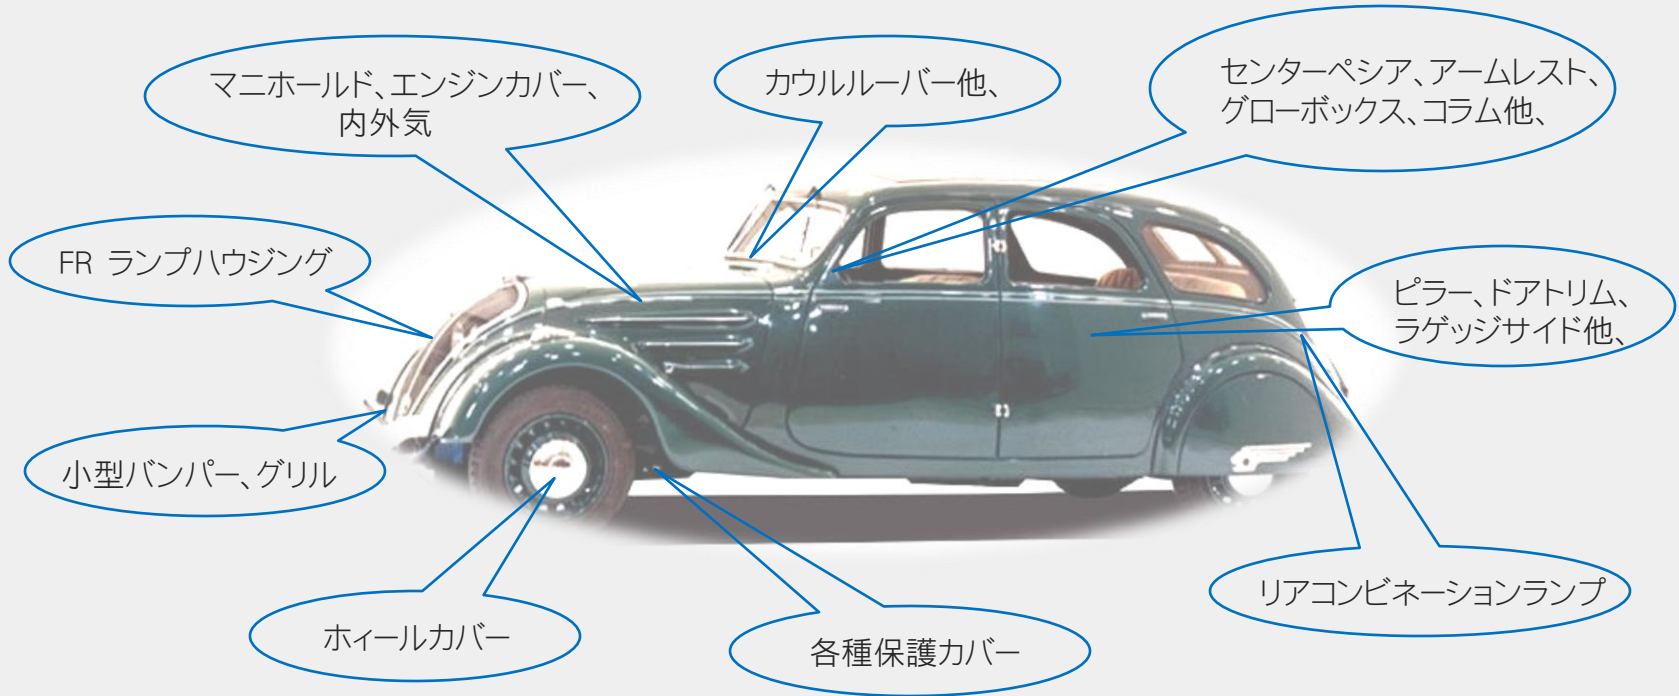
マニホールド、エンジンカバー、内外気

カウルルーバー他、

センターペシア、アームレスト、グローボックス、コラム他、

FR ランプハウジング

ピラー、ドアトリム、ラゲッジサイド他、

小型バンパー、グリル

リアコンビネーションランプ

ホィールカバー

各種保護カバー